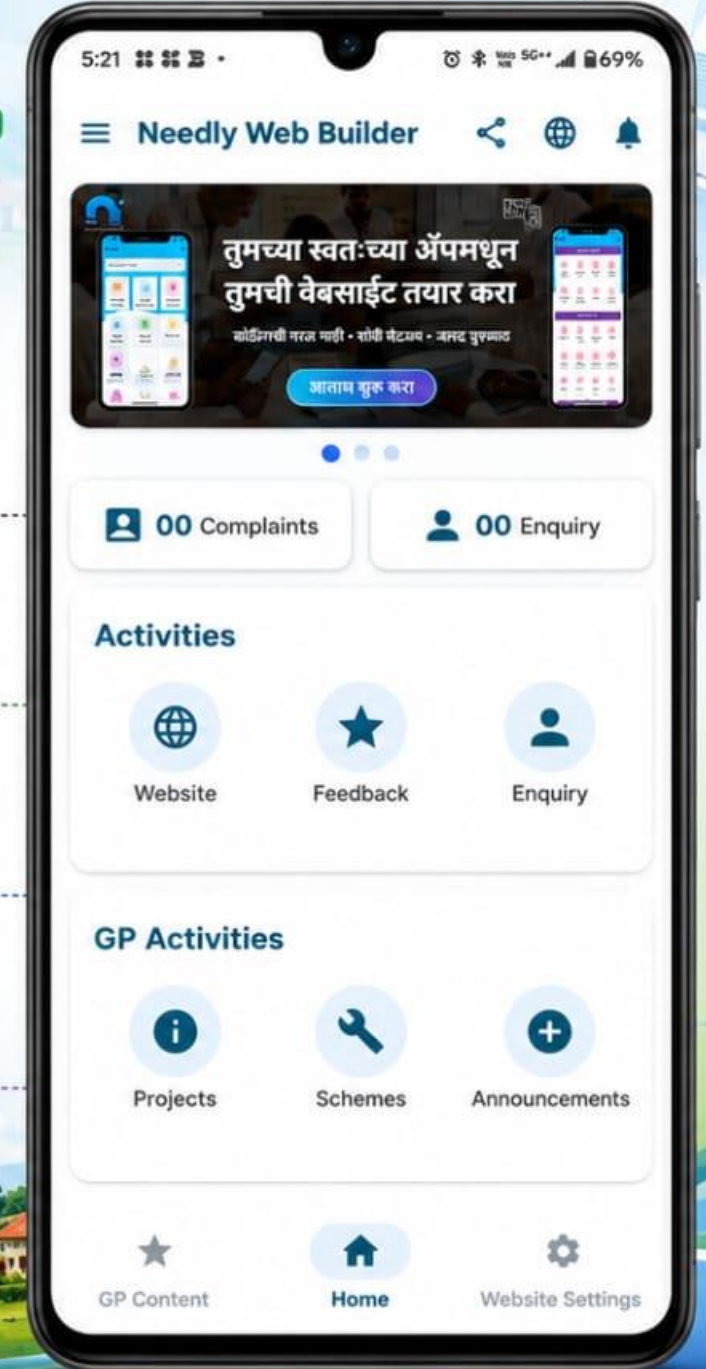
5:21 • 69%

Needly Web Builder

तुमच्या स्वतःच्या ॲपमधून तुमची वेबसाईट तयार करा

कोडिंगची गरज नाही • सोपी सेटअप • जलद प्रकाशन

आताच सुरू करा

00 Complaints

00 Enquiry

Activities

Website

Feedback

Enquiry

GP Activities

Projects

Schemes

Announcements

GP Content

Home

Website Settings